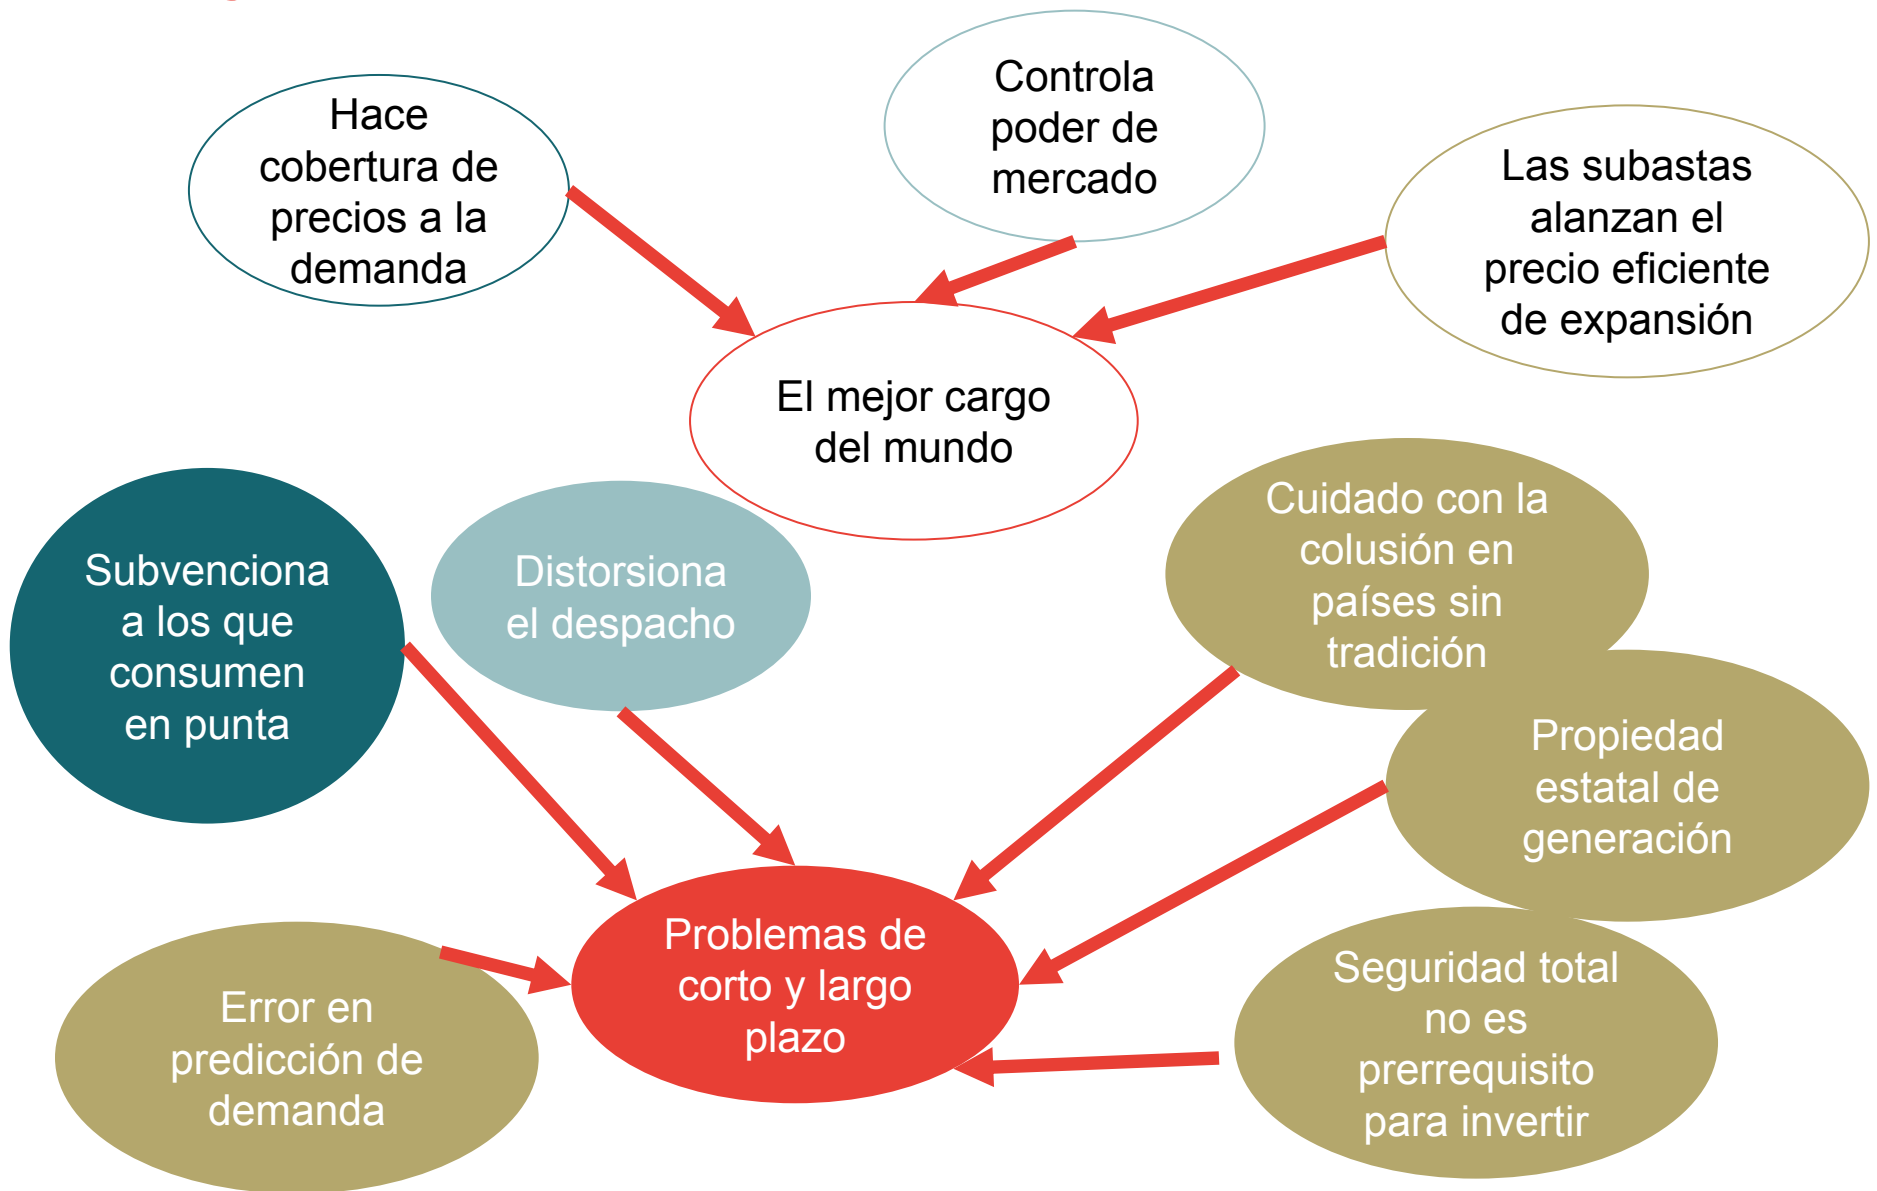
Hace cobertura de precios a la demanda

Controla poder de mercado

Las subastas alanzan el precio eficiente de expansión

El mejor cargo del mundo

Subvenciona a los que consumen en punta

Distorsiona el despacho

Cuidado con la colusión en países sin tradición

Propiedad estatal de generación

Problemas de corto y largo plazo

Error en predicción de demanda

Seguridad total no es prerrequisito para invertir